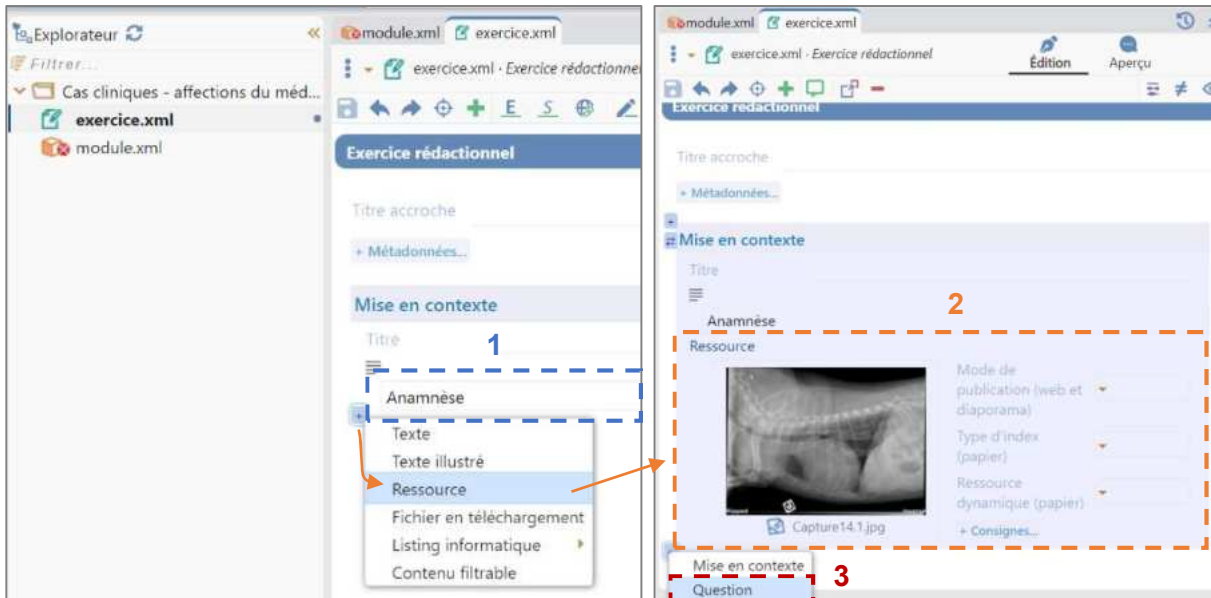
Explorateur
Filtrer...
Cas cliniques - affections du méd...
exercice.xml
module.xml

module.xml
exercice.xml
exercice.xml · Exercice rédactionnel
E S
Exercice rédactionnel
Titre accroche
+ Métadonnées...
Mise en contexte
Titre
1
Anamnèse
Texte
Texte illustré
Ressource
Fichier en téléchargement
Listing informatique
Contenu filtrable

module.xml
exercice.xml
exercice.xml · Exercice rédactionnel
Édition
Aperçu
Exercice rédactionnel
Titre accroche
+ Métadonnées...
Mise en contexte
Titre
2
Anamnèse
Ressource
Mode de publication (web et diaporama)
Type d'index (papier)
Ressource dynamique (papier)
Capture14.1.jpg
+ Consignes...
Mise en contexte
3
Question